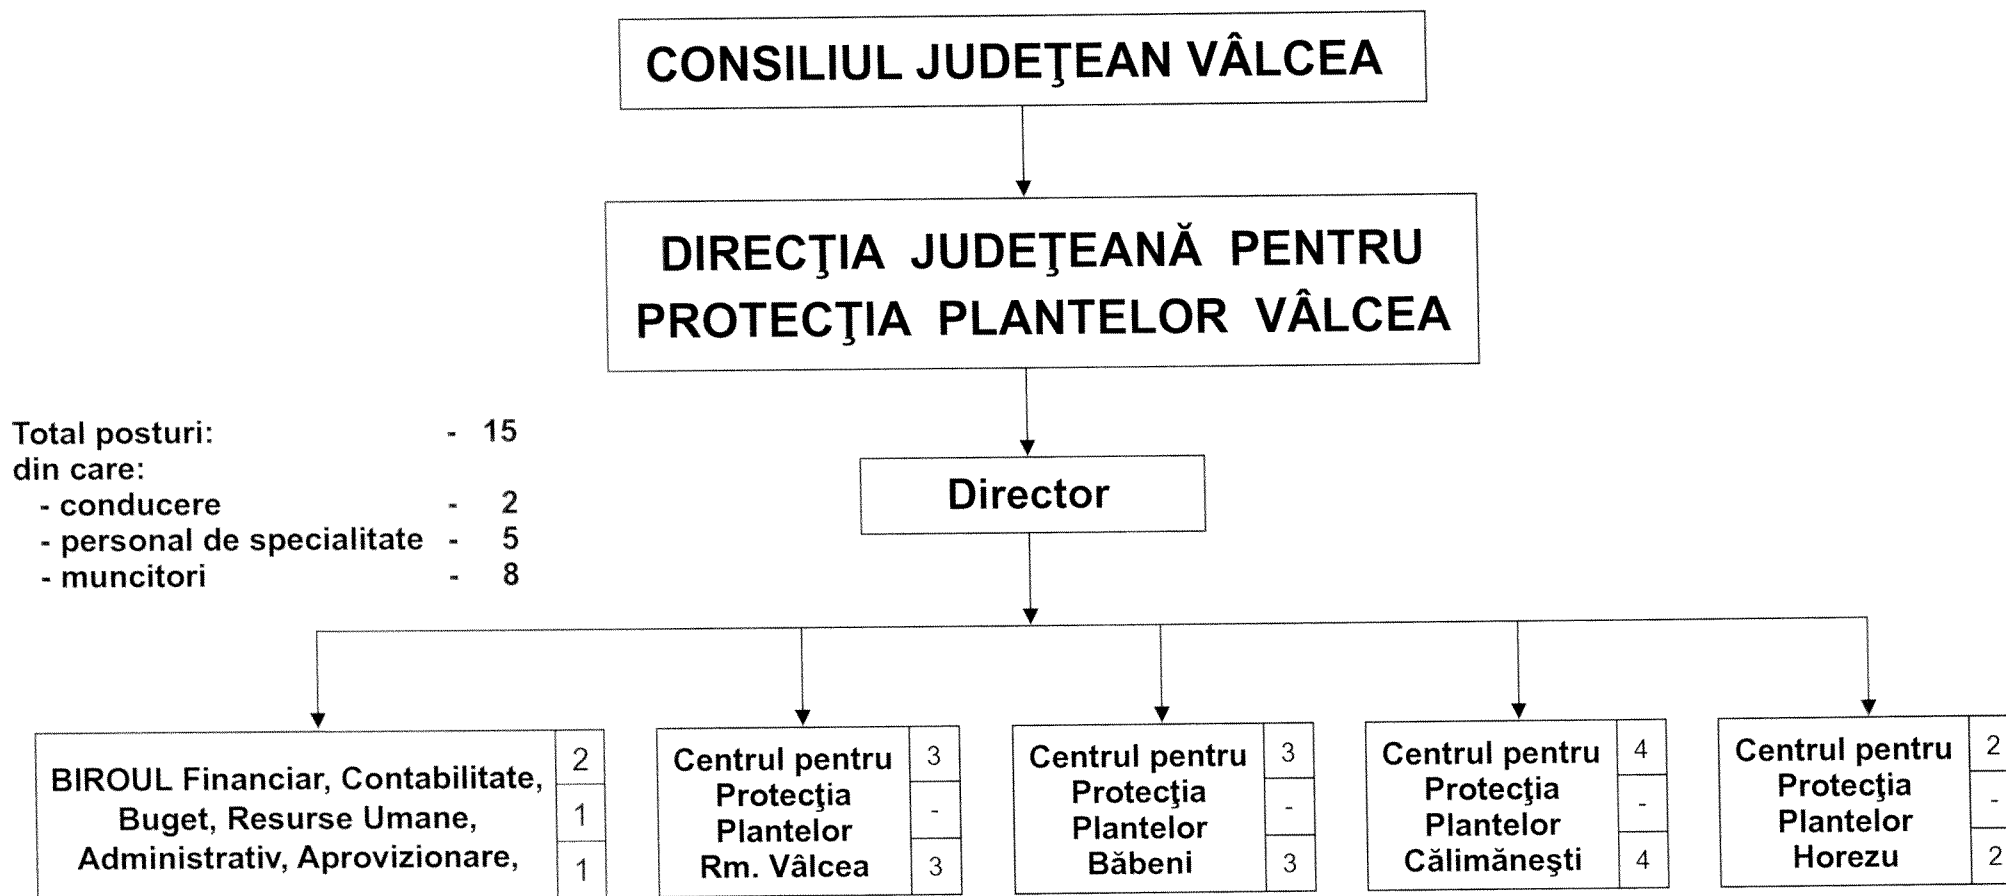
CONSILIUL JUDEŢEAN VÂLCEA

DIRECŢIA JUDEŢEANĂ PENTRU PROTECŢIA PLANTELOR VÂLCEA

Total posturi: - 15
din care:
- conducere - 2
- personal de specialitate - 5
- muncitori - 8

Director

BIROUL Financiar, Contabilitate, Buget, Resurse Umane, Administrativ, Aprovizionare,
2
1
1

Centrul pentru Protecţia Plantelor Rm. Vâlcea
3
-
3

Centrul pentru Protecţia Plantelor Băbeni
3
-
3

Centrul pentru Protecţia Plantelor Călimăneşti
4
-
4

Centrul pentru Protecţia Plantelor Horezu
2
-
2